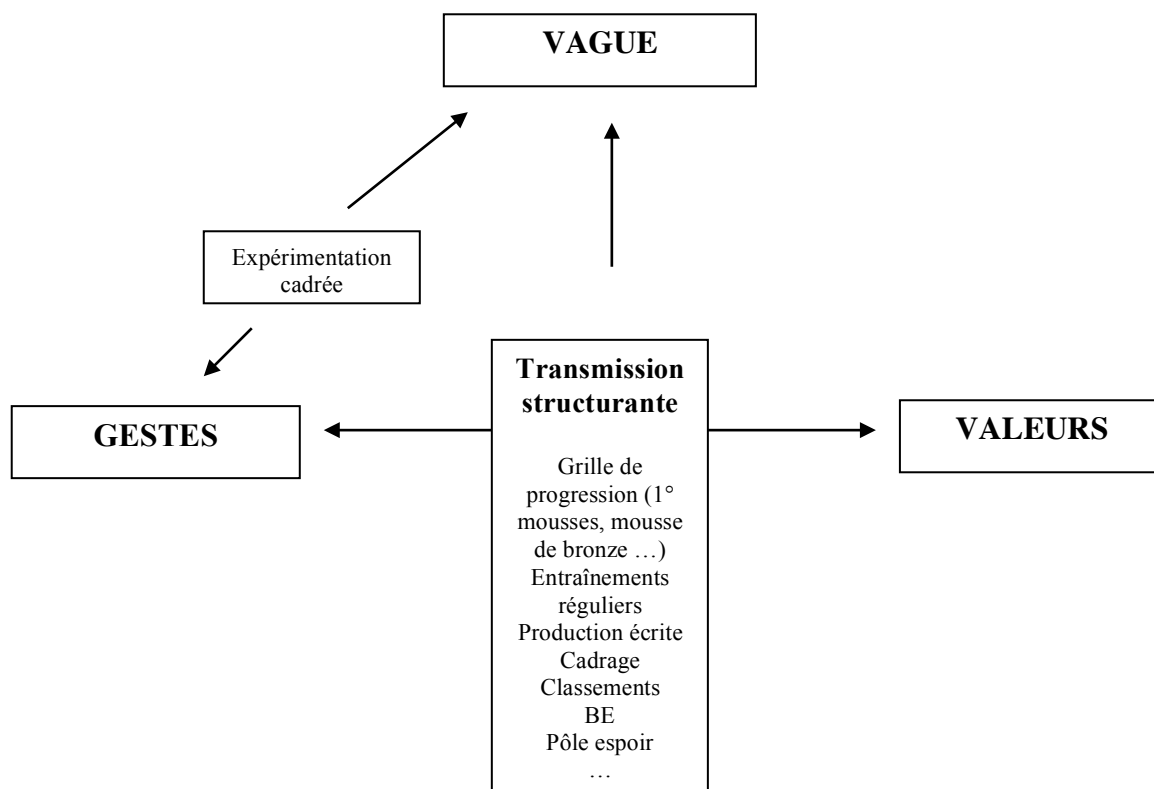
VAGUE

Expérimentation cadrée

GESTES

Transmission structurante

Grille de progression (1° mousses, mousse de bronze …)
Entraînements réguliers
Production écrite
Cadrage
Classements
BE
Pôle espoir
…

VALEURS